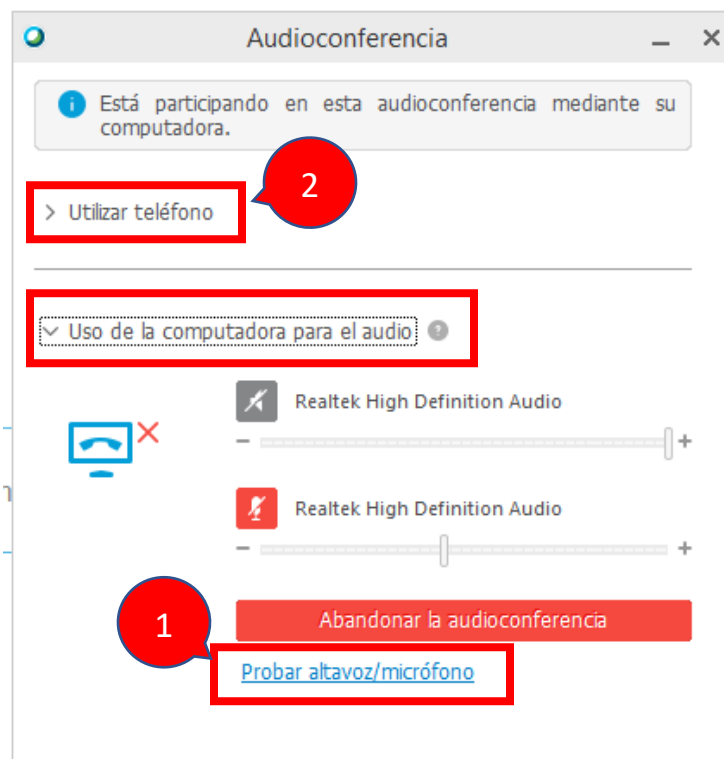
Audioconferencia

Está participando en esta audioconferencia mediante su computadora.

2

Utilizar teléfono

Uso de la computadora para el audio

Realtek High Definition Audio

Realtek High Definition Audio

1

Abandonar la audioconferencia

Probar altavoz/micrófono